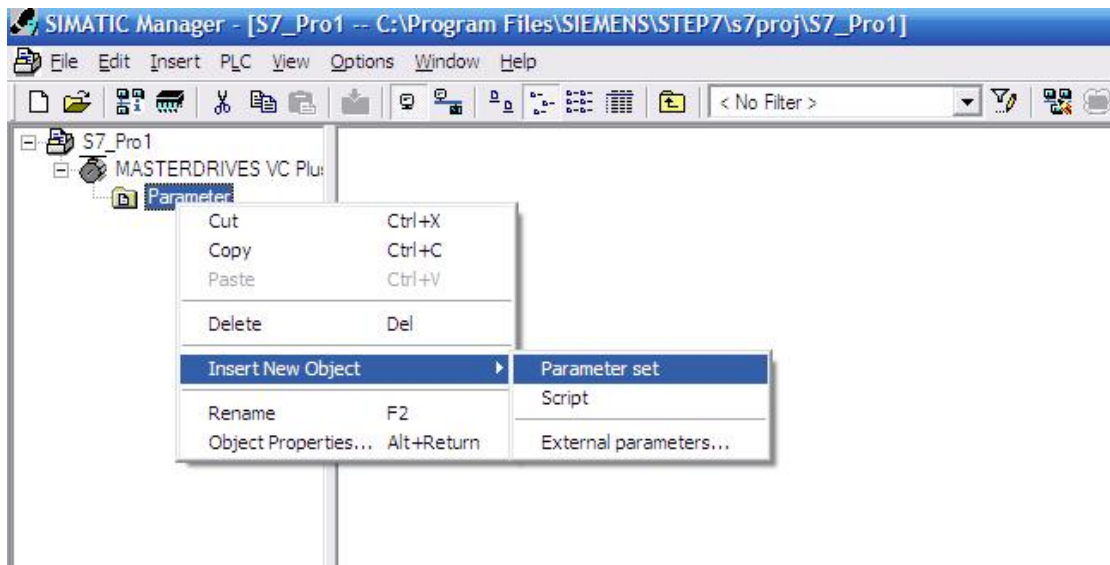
SIMATIC Manager - [S7_Pro1 -- C:\Program Files\SIEMENS\STEP7\s7proj\S7_Pro1]

File Edit Insert PLC View Options Window Help

< No Filter >

S7_Pro1
MASTERDRIVES VC Plus
Parameter

| | |
|---|---|
| Cut | Ctrl+X |
| Copy | Ctrl+C |
| Paste | Ctrl+V |
| Delete | Del |
| Insert New Object | |
| Rename | F2 |
| Object Properties... | Alt+Return |

Parameter set
Script
External parameters...